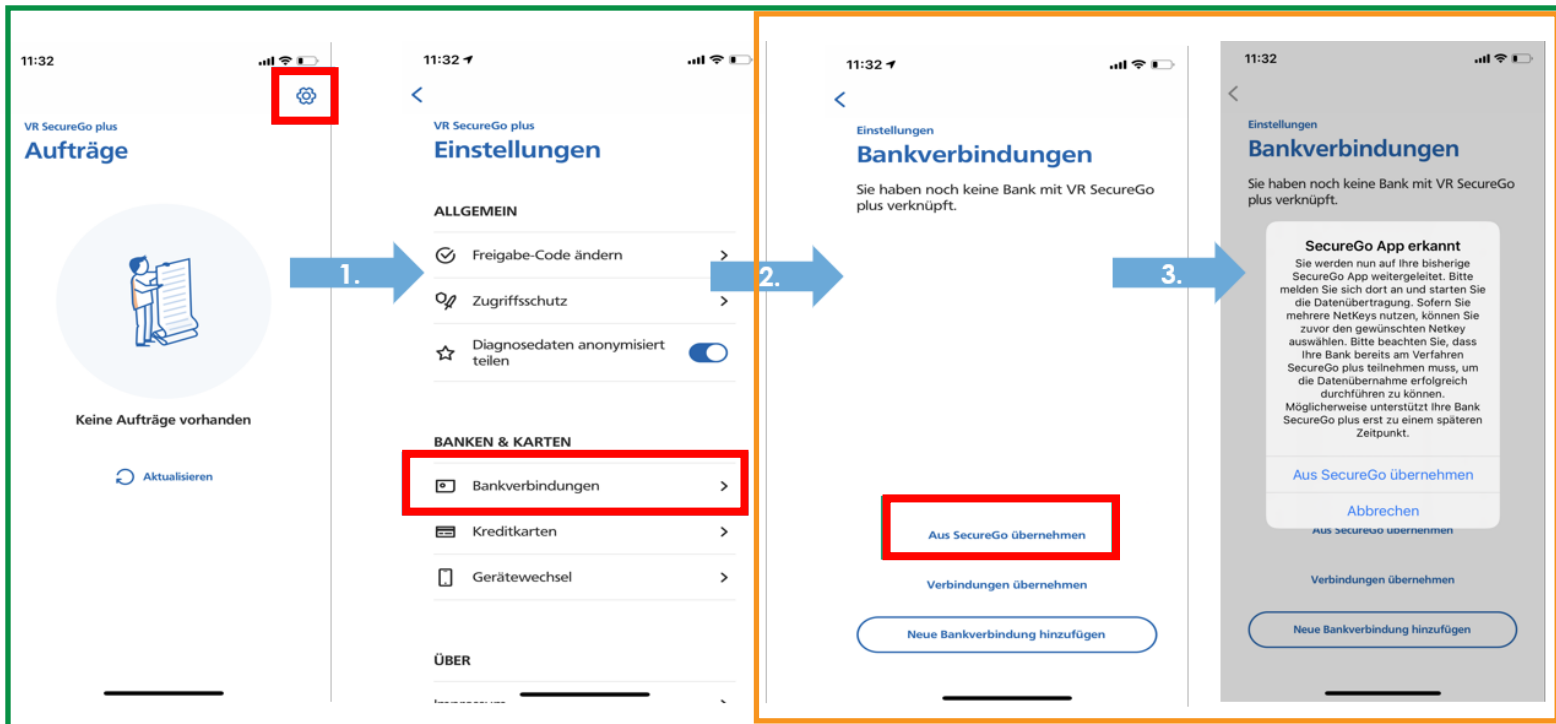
11:32

VR SecureGo plus
Aufträge

Keine Aufträge vorhanden

Aktualisieren

1.

11:32

VR SecureGo plus
Einstellungen

ALLGEMEIN

Freigabe-Code ändern

Zugriffsschutz

Diagnosedaten anonymisiert teilen

BANKEN & KARTEN

Bankverbindungen

Kreditkarten

Gerätewechsel

ÜBER

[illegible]

2.

11:32

Einstellungen
Bankverbindungen

Sie haben noch keine Bank mit VR SecureGo plus verknüpft.

Aus SecureGo übernehmen

Verbindungen übernehmen

Neue Bankverbindung hinzufügen

3.

11:32

Einstellungen
Bankverbindungen

Sie haben noch keine Bank mit VR SecureGo plus verknüpft.

SecureGo App erkannt

Sie werden nun auf Ihre bisherige SecureGo App weitergeleitet. Bitte melden Sie sich dort an und starten Sie die Datenübertragung. Sofern Sie mehrere NetKeys nutzen, können Sie zuvor den gewünschten Netkey auswählen. Bitte beachten Sie, dass Ihre Bank bereits am Verfahren SecureGo plus teilnehmen muss, um die Datenübernahme erfolgreich durchführen zu können. Möglicherweise unterstützt Ihre Bank SecureGo plus erst zu einem späteren Zeitpunkt.

Aus SecureGo übernehmen

Abbrechen

Aus SecureGo übernehmen

Verbindungen übernehmen

Neue Bankverbindung hinzufügen